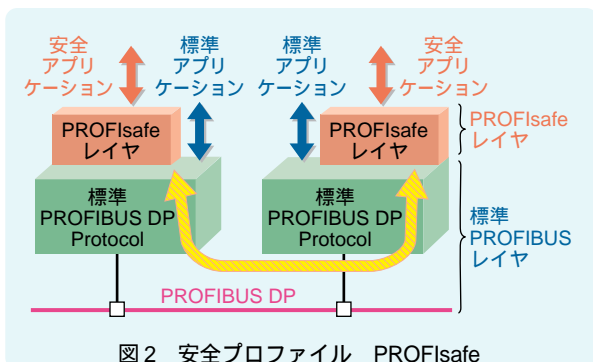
安全
アプリ
ケーション

標準
アプリ
ケーション

標準
アプリ
ケーション

安全
アプリ
ケーション

PROFIsafe
レイヤ

PROFIsafe
レイヤ

PROFIsafe
レイヤ

標準
PROFIBUS DP
Protocol

標準
PROFIBUS DP
Protocol

標準
PROFIBUS
レイヤ

PROFIBUS DP

図2　安全プロファイル　PROFIsafe